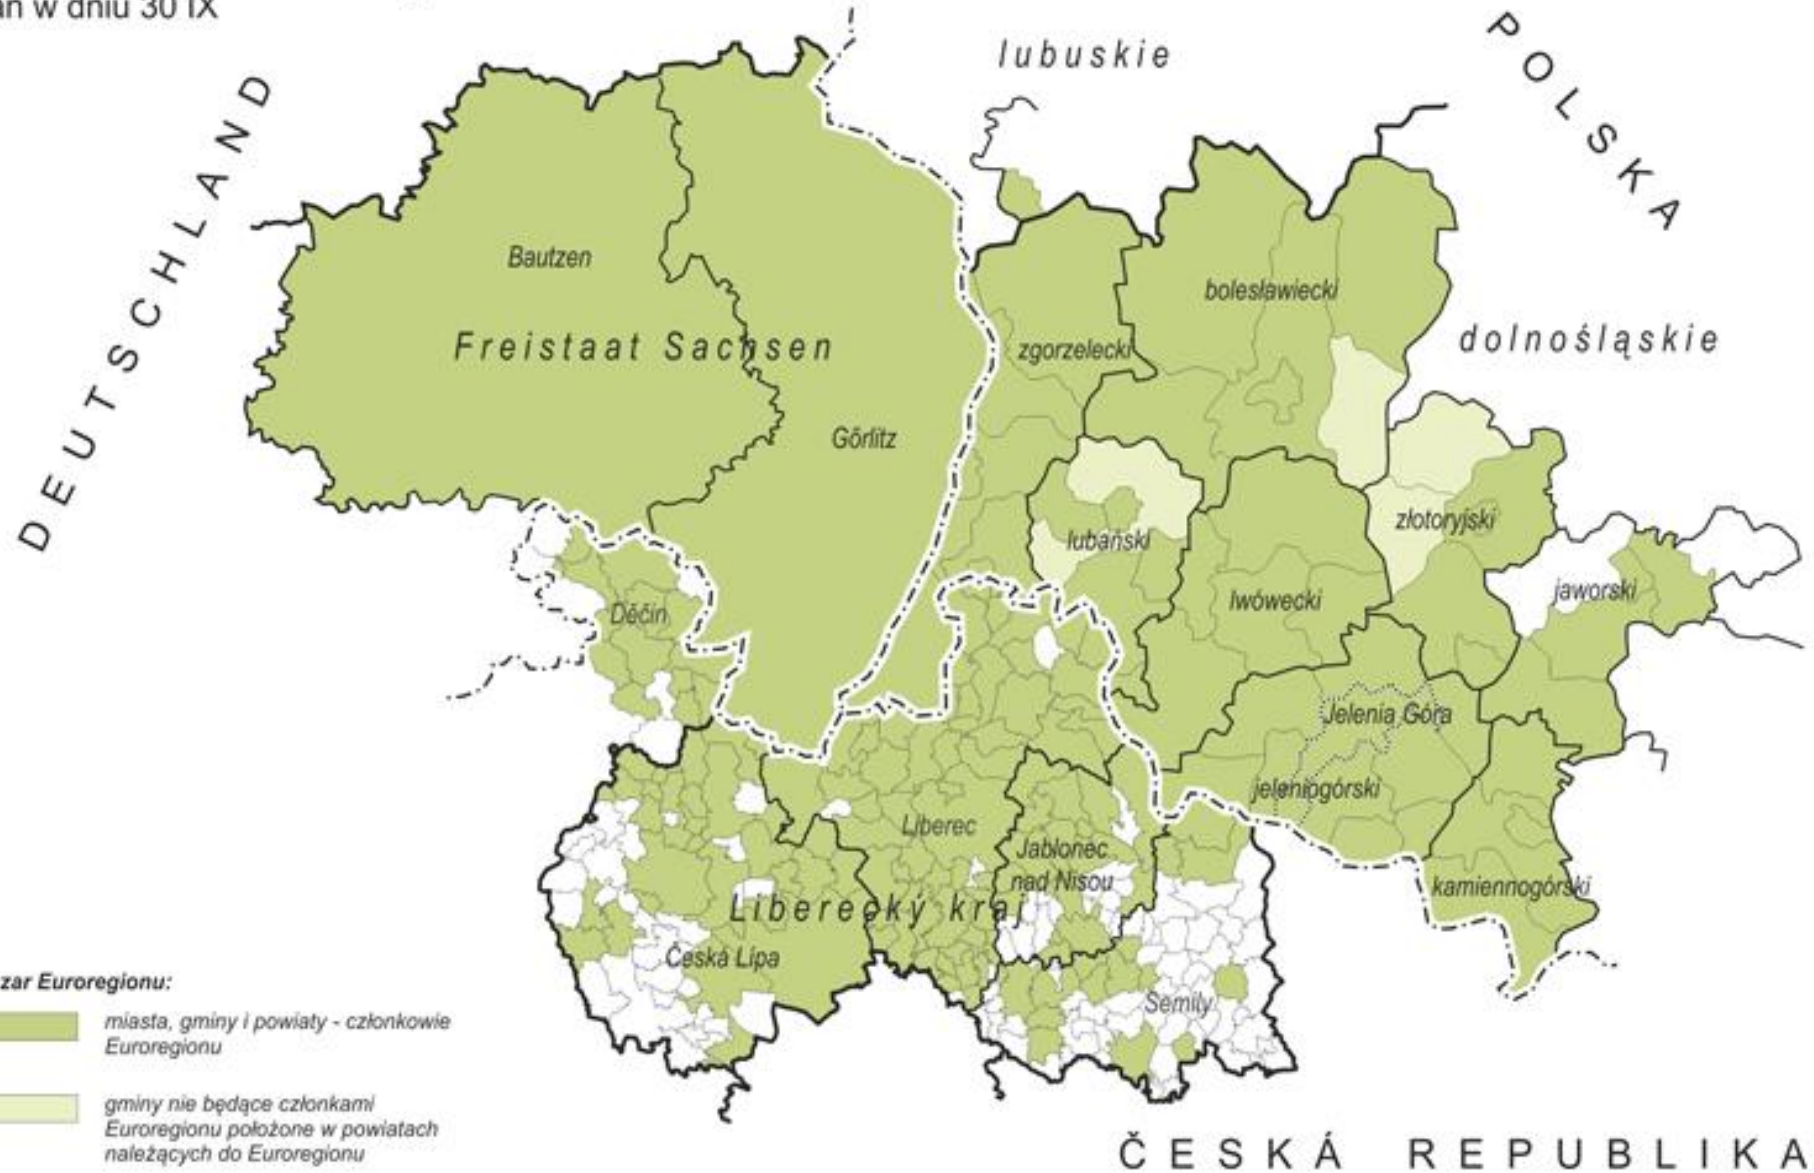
an w dniu 30 IX

lubuskie

POLSKA

DEUTSCHLAND

Bautzen

Freistaat Sachsen

Görlitz

zgorzelecki

bolesławiecki

dolnośląskie

lubański

złotoryjski

jaworski

lwówecki

Děčín

Jelenia Góra

jeleniogórski

Liberec

Jablonec nad Nisou

kamiennogórski

Liberecký kraj

Česká Lípa

Semily

zar Euroregionu:

miasta, gminy i powiaty - członkowie Euroregionu

gminy nie będące członkami Euroregionu położone w powiatach należących do Euroregionu

ČESKÁ REPUBLIKA